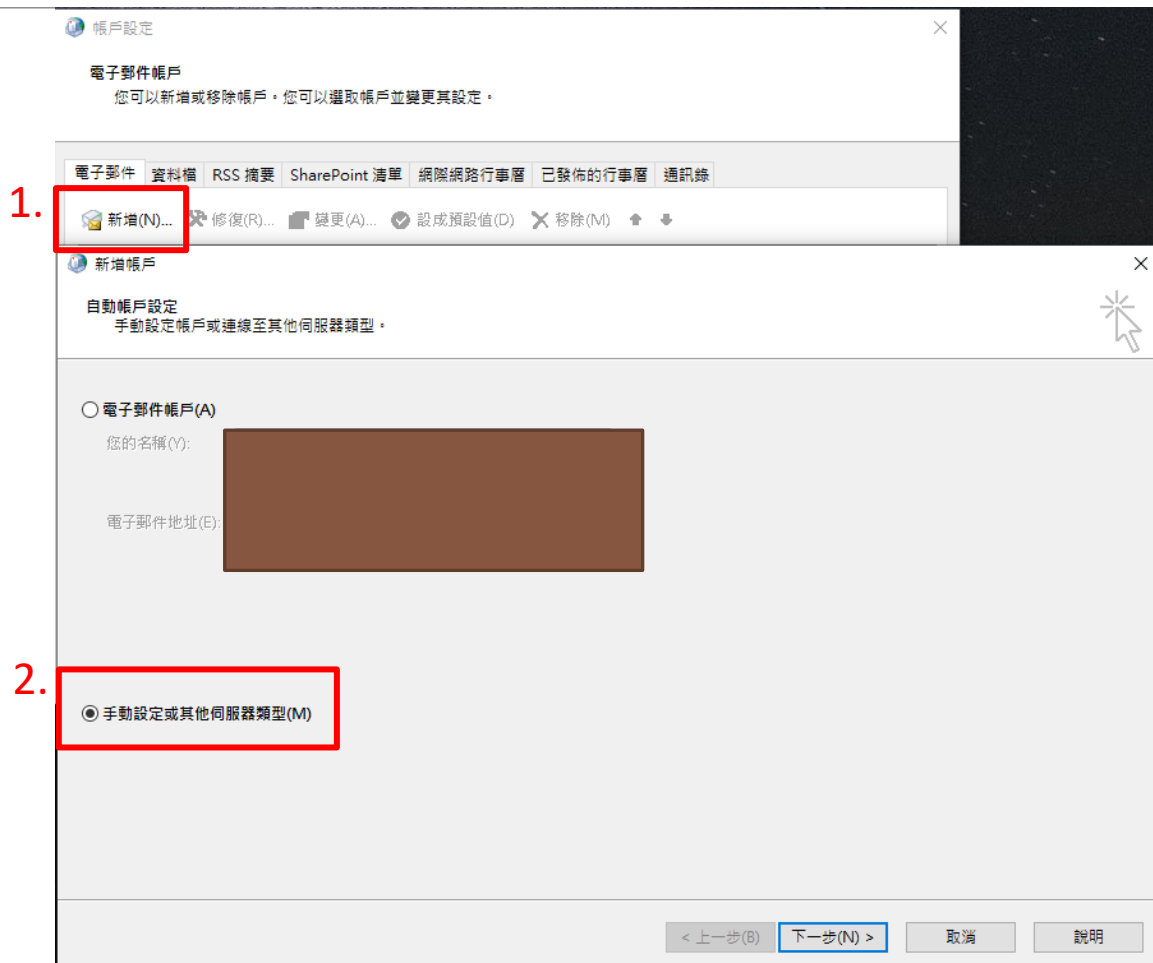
帳戶設定

電子郵件帳戶
您可以新增或移除帳戶。您可以選取帳戶並變更其設定。

電子郵件 | 資料檔 | RSS 摘要 | SharePoint 清單 | 網際網路行事曆 | 已發佈的行事曆 | 通訊錄

1.

新增(N)... 修復(R)... 變更(A)... 設成預設值(D) 移除(M)

新增帳戶

自動帳戶設定
手動設定帳戶或連線至其他伺服器類型。

電子郵件帳戶(A)

您的名稱(Y):

電子郵件地址(E):

2.

手動設定或其他伺服器類型(M)

< 上一步(B) 下一步(N) > 取消 說明